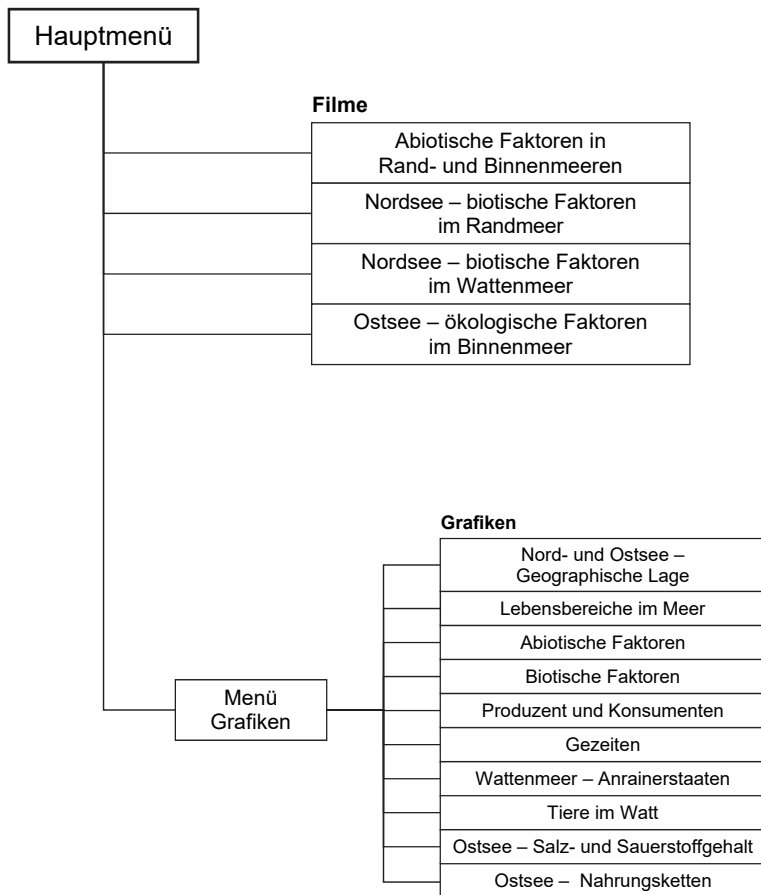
Hauptmenü

Filme

Abiotische Faktoren in Rand- und Binnenmeeren

Nordsee – biotische Faktoren im Randmeer

Nordsee – biotische Faktoren im Wattenmeer

Ostsee – ökologische Faktoren im Binnenmeer

Menü Grafiken

Grafiken

Nord- und Ostsee – Geographische Lage

Lebensbereiche im Meer

Abiotische Faktoren

Biotische Faktoren

Produzent und Konsumenten

Gezeiten

Wattenmeer – Anrainerstaaten

Tiere im Watt

Ostsee – Salz- und Sauerstoffgehalt

Ostsee – Nahrungsketten